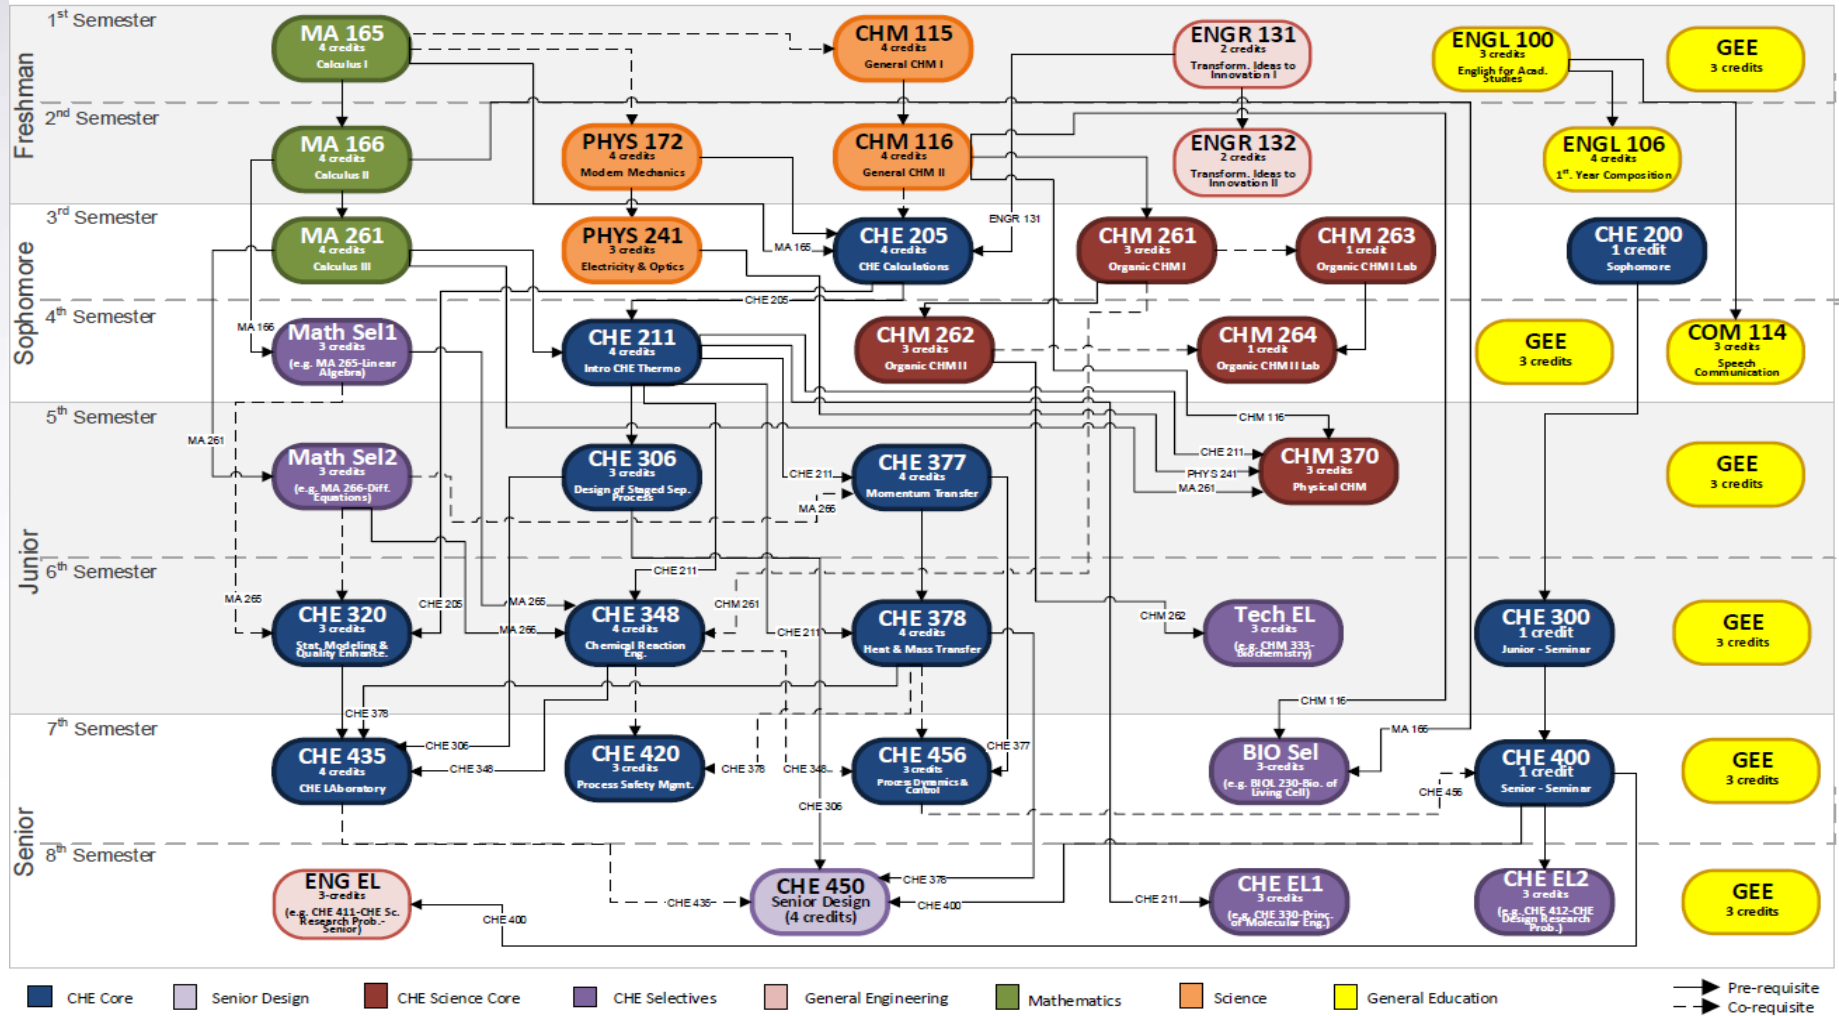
Freshman
1st Semester
MA 165
4 credits
Calculus I

CHM 115
4 credits
General CHM I

ENGR 131
2 credits
Transform. Ideas to Innovation I

ENGL 100
3 credits
English for Acad. Studies

GEE
3 credits

2nd Semester
MA 166
4 credits
Calculus II

PHYS 172
4 credits
Modern Mechanics

CHM 116
4 credits
General CHM II

ENGR 132
2 credits
Transform. Ideas to Innovation II

ENGL 106
4 credits
1st. Year Composition

Sophomore
3rd Semester
MA 261
4 credits
Calculus III

PHYS 241
3 credits
Electricity & Optics

MA 165
CHE 205
4 credits
CHE Calculations

ENGR 131
CHM 261
3 credits
Organic CHM I

CHM 263
1 credit
Organic CHM I Lab

CHE 200
1 credit
Sophomore

4th Semester
MA 166
Math Sel1
3 credits
(e.g. MA 265-Linear Algebra)

CHE 205
CHE 211
4 credits
Intro CHE Thermo

CHM 262
3 credits
Organic CHM II

CHM 264
1 credit
Organic CHM II Lab

GEE
3 credits

COM 114
3 credits
Speech Communication

Junior
5th Semester
MA 261
Math Sel2
3 credits
(e.g. MA 266-Diff. Equations)

CHE 306
3 credits
Design of Staged Sep. Process

CHE 211
CHE 377
4 credits
Momentum Transfer

MA 265
CHM 116
CHE 211
PHYS 241
MA 261
CHM 370
3 credits
Physical CHM

GEE
3 credits

6th Semester
MA 265
CHE 205
CHE 320
3 credits
Stat. Modeling & Quality Enhance.

MA 265
MA 266
CHE 211
CHM 261
CHE 348
4 credits
Chemical Reaction Eng.

CHE 211
CHE 378
4 credits
Heat & Mass Transfer

CHM 262
Tech EL
3 credits
(e.g. CHM 333-Biochemistry)

CHE 300
1 credit
Junior - Seminar

GEE
3 credits

Senior
7th Semester
CHE 378
CHE 306
CHE 348
CHE 435
4 credits
CHE LAboratory

CHE 420
3 credits
Process Safety Mgmt.

CHE 378
CHE 348
CHE 456
3 credits
Process Dynamics & Control

CHE 377
CHE 306
CHM 116
BIO Sel
3 credits
(e.g. BIOL 230-Bio. of Living Cell)

MA 165
CHE 456
CHE 400
1 credit
Senior - Seminar

GEE
3 credits

8th Semester
ENG EL
3 credits
(e.g. CHE 411-CHE Sc. Research Prob.-Senior)

CHE 400
CHE 435
CHE 450
Senior Design
(4 credits)

CHE 378
CHE 400
CHE 211
CHE EL1
3 credits
(e.g. CHE 330-Princ. of Molecular Eng.)

CHE EL2
3 credits
(e.g. CHE 412-CHE Design Research Prob.)

GEE
3 credits

CHE Core
Senior Design
CHE Science Core
CHE Selectives
General Engineering
Mathematics
Science
General Education
Pre-requisite
Co-requisite